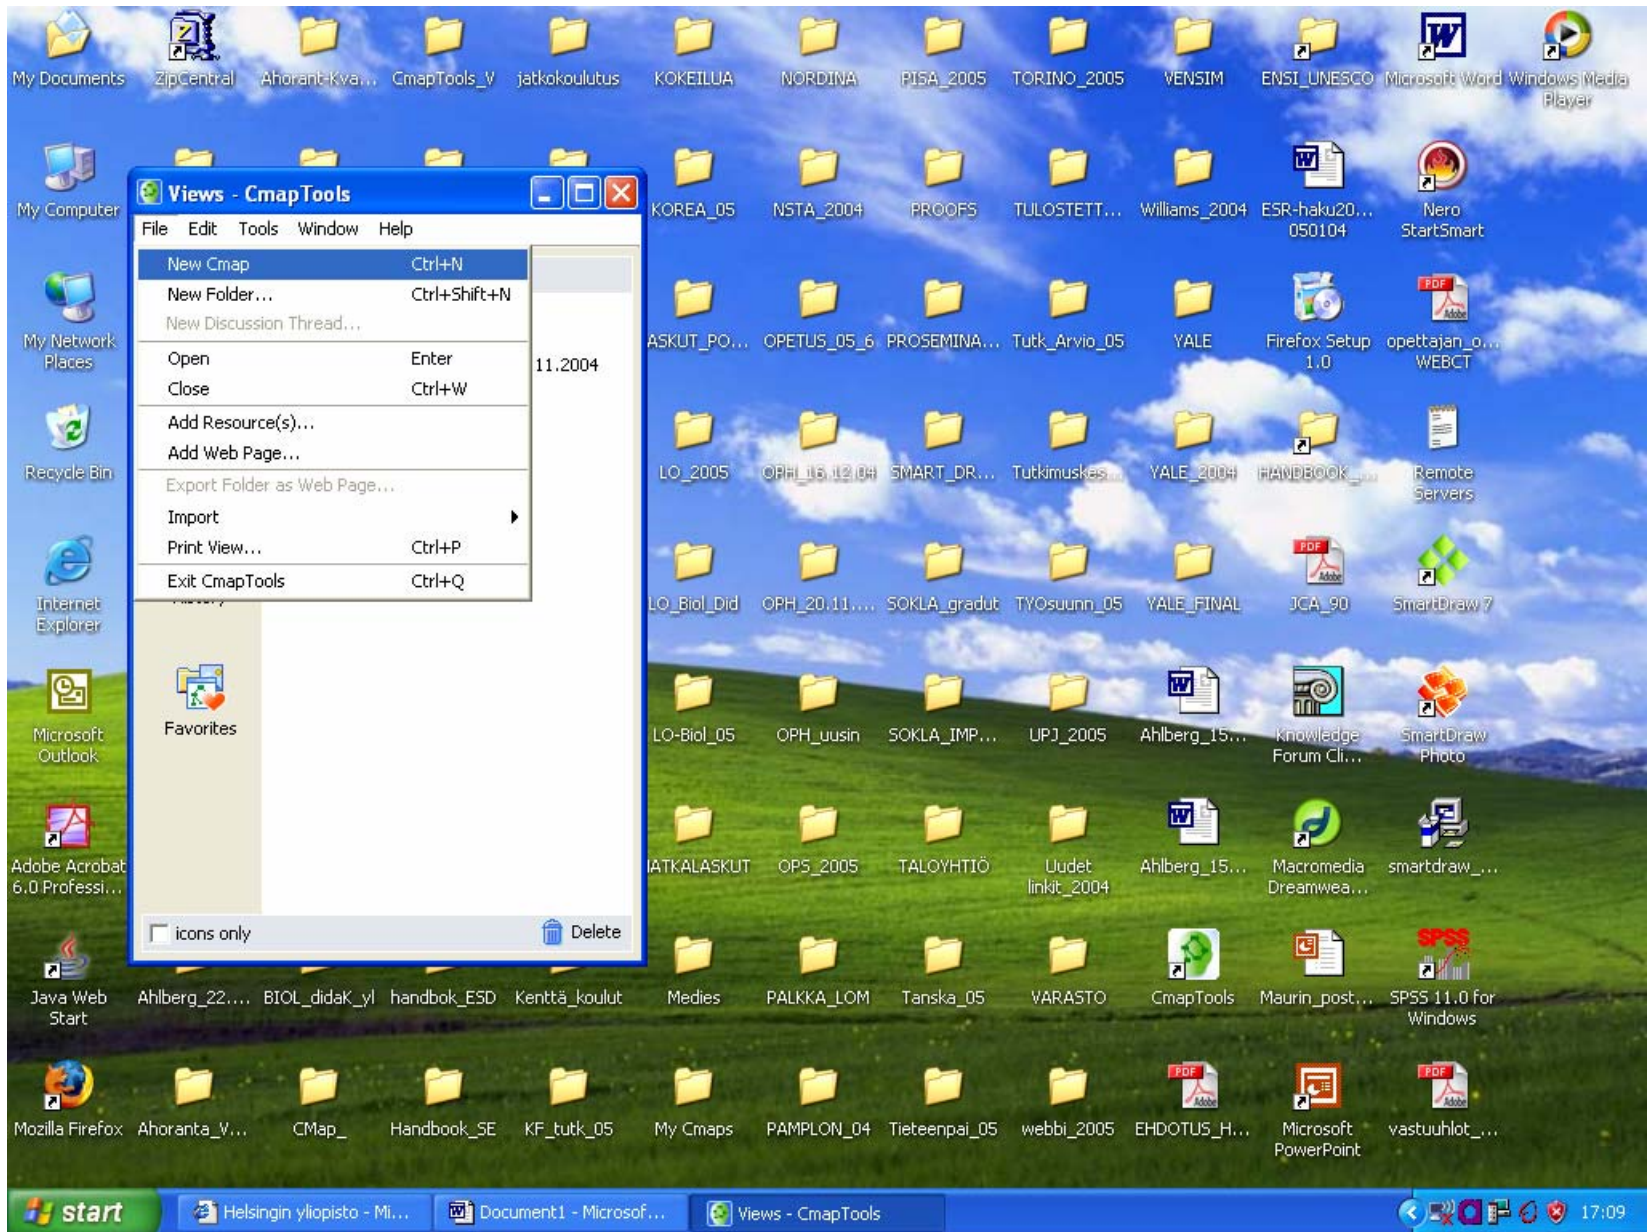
My Documents ZipCentral Ahorant-Kva... CmapTools_V jatkokoulutus KOKEILUA NORDINA PISA_2005 TORINO_2005 VENSIM ENSI_UNESCO Microsoft Word Windows Media Player

My Computer

Views - CmapTools

File Edit Tools Window Help

| | |
|---|---|
| New Cmap | Ctrl+N |
| New Folder... | Ctrl+Shift+N |
| New Discussion Thread... | |
| Open | Enter |
| Close | Ctrl+W |
| Add Resource(s)... | |
| Add Web Page... | |
| Export Folder as Web Page... | |
| Import | |
| Print View... | Ctrl+P |
| Exit CmapTools | Ctrl+Q |

11.2004

Favorites

icons only

Delete

KOREA_05 NSTA_2004 PROOFS TULOSTETT... Williams_2004 ESR-haku20... 050104 Nero StartSmart

My Network Places

ASKUT_PO... OPETUS_05_6 PROSEMINA... Tutk_Arvio_05 YALE Firefox Setup 1.0 opettajan_o... WEBCT

Recycle Bin

LO_2005 OPH_16.12.04 SMART_DR... Tutkimuskes... YALE_2004 HANDBOOK_... Remote Servers

Internet Explorer

LO_Biol_Did OPH_20.11.... SOKLA_gradut TYOsuunn_05 YALE_FINAL JCA_90 SmartDraw 7

Microsoft Outlook

LO-Biol_05 OPH_uusin SOKLA_IMP... UPJ_2005 Ahlberg_15... Knowledge Forum Cli... SmartDraw Photo

Adobe Acrobat 6.0 Professi...

IATKALASKUT OPS_2005 TALOYHTIÖ Uudet linkit_2004 Ahlberg_15... Macromedia Dreamwea... smartdraw_...

Java Web Start Ahlberg_22.... BIOL_didaK_yl handbok_ESD Kenttä_koulut Medies PALKKA_LOM Tanska_05 VARASTO CmapTools Maurin_post... SPSS 11.0 for Windows

Mozilla Firefox Ahoranta_V... CMap_ Handbook_SE KF_tutk_05 My Cmaps PAMPLON_04 Tieteenpai_05 webbi_2005 EHDOTUS_H... Microsoft PowerPoint vastuuhlot_...

start Helsingin yliopisto - Mi... Document1 - Microsof... Views - CmapTools 17:09